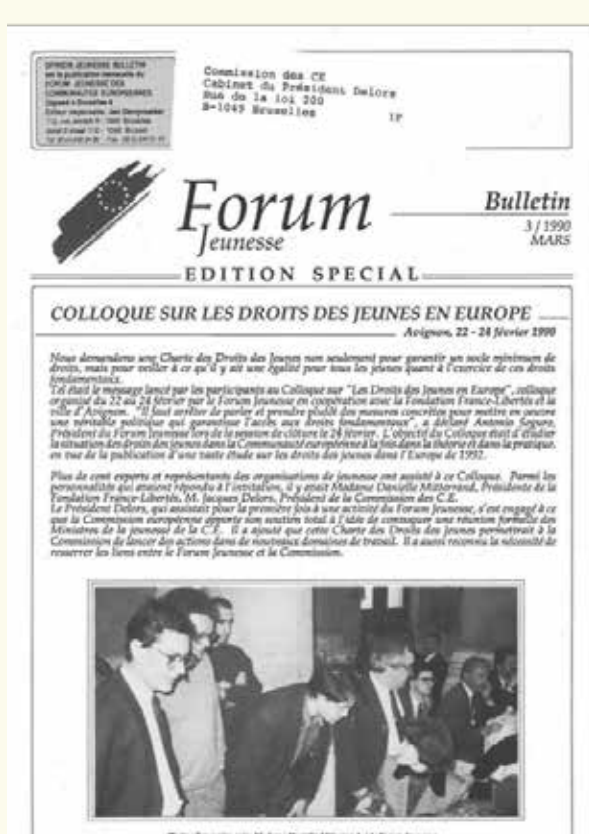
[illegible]

Commission des CE
Cabinet du Président Delors
Rue de la loi 200
B-1049 Bruxelles
IP

Forum
Jeunesse

Bulletin
3 / 1990
MARS

EDITION SPECIAL

COLLOQUE SUR LES DROITS DES JEUNES EN EUROPE
Avignon, 22 - 24 février 1990

Nous demandons une Charte des Droits des Jeunes non seulement pour garantir un socle minimum de droits, mais pour veiller à ce qu'il y ait une égalité pour tous les jeunes quant à l'exercice de ces droits fondamentaux.
Tel était le message lancé par les participants au Colloque sur "Les Droits des Jeunes en Europe", colloque organisé du 22 au 24 février par le Forum Jeunesse en coopération avec la Fondation France-Libertés et la ville d'Avignon. "Il faut arrêter de parler et prendre plutôt des mesures concrètes pour mettre en oeuvre une véritable politique qui garantisse l'accès aux droits fondamentaux", a déclaré Antonio Segura, Président du Forum Jeunesse lors de la session de clôture le 24 février. L'objectif du Colloque était d'étudier la situation des droits des jeunes dans la Communauté européenne à la fois dans la théorie et dans la pratique, en vue de la publication d'une vaste étude sur les droits des jeunes dans l'Europe de 1992.

Plus de cent experts et représentants des organisations de jeunesse ont assisté à ce Colloque. Parmi les personnalités qui avaient répondu à l'invitation, il y avait Madame Danielle Mitterrand, Présidente de la Fondation France-Libertés, M. Jacques Delors, Président de la Commission des C.E.
Le Président Delors, qui assistait pour la première fois à une activité du Forum Jeunesse, s'est engagé à ce que la Commission européenne apporte son soutien total à l'idée de convoquer une réunion formelle des Ministres de la Jeunesse de la C.E. Il a ajouté que cette Charte des Droits des Jeunes permettrait à la Commission de lancer des actions dans de nouveaux domaines de travail. Il a aussi reconnu la nécessité de resserrer les liens entre le Forum Jeunesse et la Commission.

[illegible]